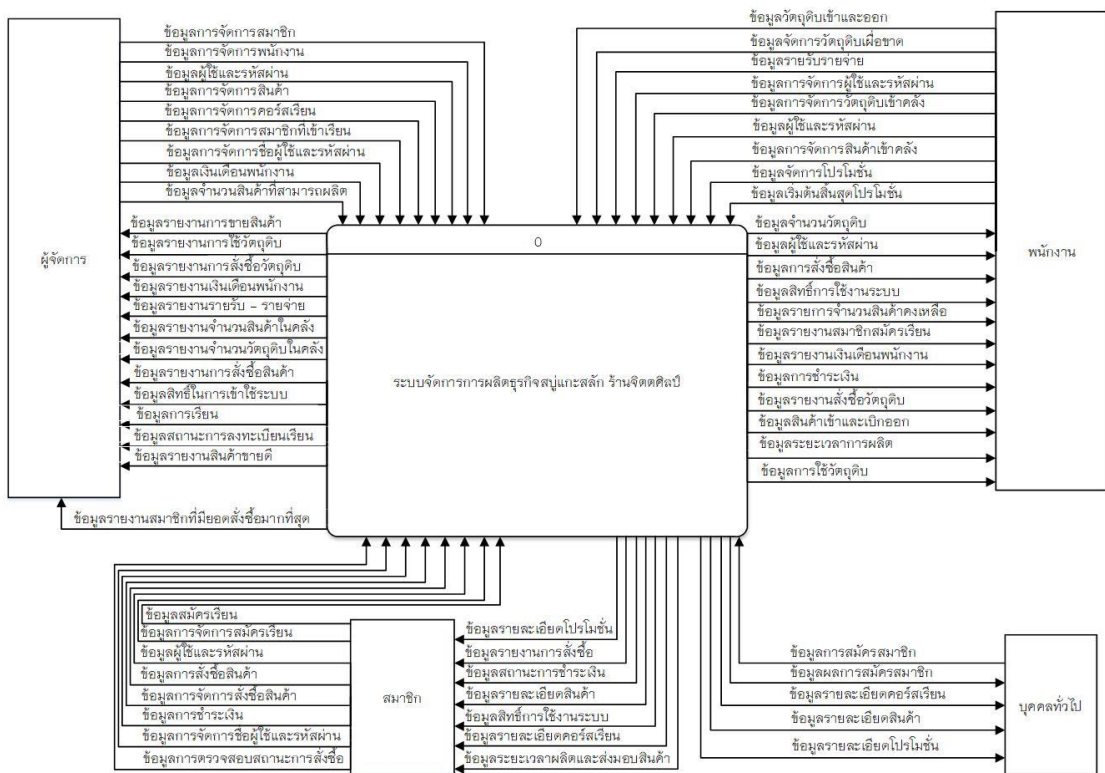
ผู้จัดการ

ข้อมูลการจัดการสมาชิก
ข้อมูลการจัดการพนักงาน
ข้อมูลผู้ใช้และรหัสผ่าน
ข้อมูลการจัดการสินค้า
ข้อมูลการจัดการคอร์สเรียน
ข้อมูลการจัดการสมาชิกที่เข้าเรียน
ข้อมูลการจัดการชื่อผู้ใช้และรหัสผ่าน
ข้อมูลเงินเดือนพนักงาน
ข้อมูลจำนวนสินค้าที่สามารถผลิต
ข้อมูลรายงานการขายสินค้า
ข้อมูลรายงานการใช้วัตถุดิบ
ข้อมูลรายงานการสั่งซื้อวัตถุดิบ
ข้อมูลรายงานเงินเดือนพนักงาน
ข้อมูลรายงานรายรับ - รายจ่าย
ข้อมูลรายงานจำนวนสินค้าในคลัง
ข้อมูลรายงานจำนวนวัตถุดิบในคลัง
ข้อมูลรายงานการสั่งซื้อสินค้า
ข้อมูลสิทธิ์ในการเข้าใช้ระบบ
ข้อมูลการเรียน
ข้อมูลสถานะการลงทะเบียนเรียน
ข้อมูลรายงานสินค้าขายดี
ข้อมูลรายงานสมาชิกที่มียอดสั่งซื้อมากที่สุด

ข้อมูลวัตถุดิบเข้าและออก
ข้อมูลจัดการวัตถุดิบเผื่อขาด
ข้อมูลรายรับรายจ่าย
ข้อมูลการจัดการผู้ใช้และรหัสผ่าน
ข้อมูลการจัดการวัตถุดิบเข้าคลัง
ข้อมูลผู้ใช้และรหัสผ่าน
ข้อมูลการจัดการสินค้าเข้าคลัง
ข้อมูลจัดการโปรโมชั่น
ข้อมูลเริ่มต้นสิ้นสุดโปรโมชั่น
ข้อมูลจำนวนวัตถุดิบ
ข้อมูลผู้ใช้และรหัสผ่าน
ข้อมูลการสั่งซื้อสินค้า
ข้อมูลสิทธิ์การใช้งานระบบ
ข้อมูลรายการจำนวนสินค้าคงเหลือ
ข้อมูลรายงานสมาชิกสมัครเรียน
ข้อมูลรายงานเงินเดือนพนักงาน
ข้อมูลการชำระเงิน
ข้อมูลรายงานสั่งซื้อวัตถุดิบ
ข้อมูลสินค้าเข้าและเบิกออก
ข้อมูลระยะเวลาการผลิต
ข้อมูลการใช้วัตถุดิบ

พนักงาน

0

ระบบจัดการการผลิตธุรกิจสบู่แกะสลัก ร้านจิตตศิลป์

ข้อมูลสมัครเรียน
ข้อมูลการจัดการสมัครเรียน
ข้อมูลผู้ใช้และรหัสผ่าน
ข้อมูลการสั่งซื้อสินค้า
ข้อมูลการจัดการสั่งซื้อสินค้า
ข้อมูลการชำระเงิน
ข้อมูลการจัดการชื่อผู้ใช้และรหัสผ่าน
ข้อมูลการตรวจสอบสถานะการสั่งซื้อ

สมาชิก

ข้อมูลรายละเอียดโปรโมชั่น
ข้อมูลรายงานการสั่งซื้อ
ข้อมูลสถานะการชำระเงิน
ข้อมูลรายละเอียดสินค้า
ข้อมูลสิทธิ์การใช้งานระบบ
ข้อมูลรายละเอียดคอร์สเรียน
ข้อมูลระยะเวลาผลิตและส่งมอบสินค้า

ข้อมูลการสมัครสมาชิก
ข้อมูลผลการสมัครสมาชิก
ข้อมูลรายละเอียดคอร์สเรียน
ข้อมูลรายละเอียดสินค้า
ข้อมูลรายละเอียดโปรโมชั่น

บุคคลทั่วไป